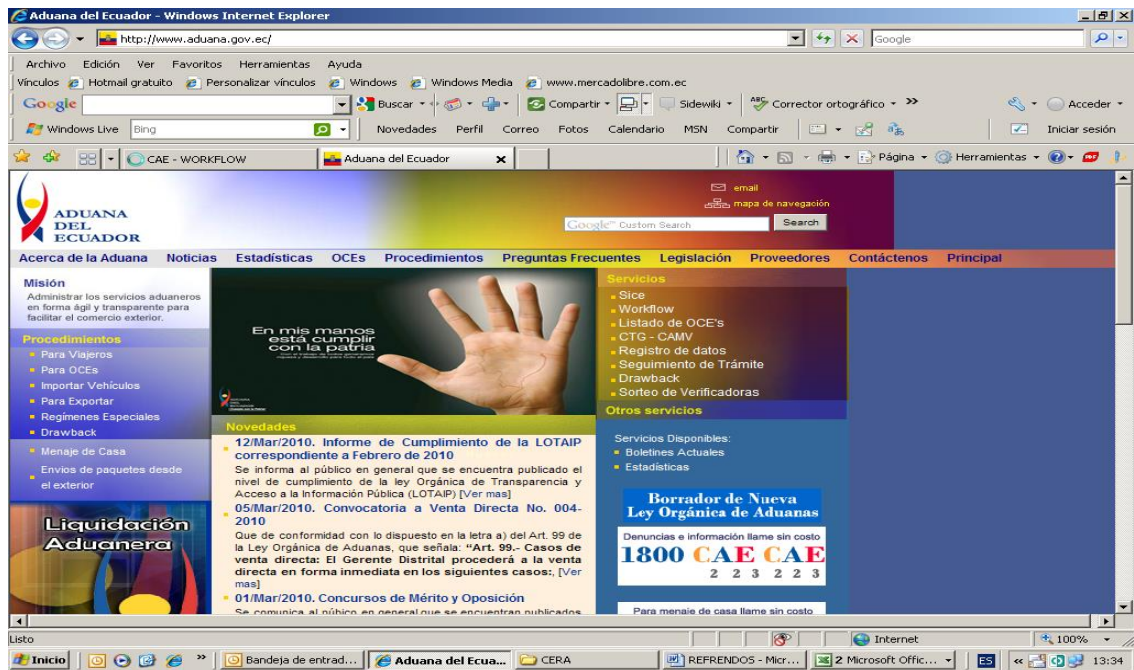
Aduana del Ecuador - Windows Internet Explorer

http://www.aduana.gov.ec/

Google

Archivo Edición Ver Favoritos Herramientas Ayuda

Vínculos Hotmail gratuito Personalizar vínculos Windows Windows Media www.mercadolibre.com.ec

Google Buscar Compartir Sidewiki Corrector ortográfico Acceder

Windows Live Bing Novedades Perfil Correo Fotos Calendario MSN Compartir Iniciar sesión

CAE - WORKFLOW Aduana del Ecuador

Página Herramientas

ADUANA DEL ECUADOR

email
mapa de navegación

Google Custom Search Search

Acerca de la Aduana Noticias Estadísticas OCEs Procedimientos Preguntas Frecuentes Legislación Proveedores Contáctenos Principal

Misión
Administrar los servicios aduaneros en forma ágil y transparente para facilitar el comercio exterior.

Procedimientos
Para Viajeros
Para OCEs
Importar Vehículos
Para Exportar
Regímenes Especiales
Drawback
Menaje de Casa
Envios de paquetes desde el exterior

Liquidación Aduanera

En mis manos está cumplir con la patria

Novedades
12/Mar/2010. Informe de Cumplimiento de la LOTAIP correspondiente a Febrero de 2010
Se informa al público en general que se encuentra publicado el nivel de cumplimiento de la ley Orgánica de Transparencia y Acceso a la Información Pública (LOTAIP) [Ver mas]
05/Mar/2010. Convocatoria a Venta Directa No. 004-2010
Que de conformidad con lo dispuesto en la letra a) del Art. 99 de la Ley Orgánica de Aduanas, que señala: "Art. 99.- Casos de venta directa: El Gerente Distrital procederá a la venta directa en forma inmediata en los siguientes casos:, [Ver mas]
01/Mar/2010. Concursos de Mérito y Oposición
Se comunica al público en general que se encuentran publicados

Servicios
Sice
Workflow
Listado de OCE's
CTG - CAMV
Registro de datos
Seguimiento de Trámite
Drawback
Sorteo de Verificadoras

Otros servicios
Servicios Disponibles:
Boletines Actuales
Estadísticas

Borrador de Nueva Ley Orgánica de Aduanas

Denuncias e información llame sin costo
1800 CAE CAE
2 2 3 2 2 3

Para menaje de casa llame sin costo

Listo Internet 100%

Inicio Bandeja de entrad... Aduana del Ecua... CERA REFRENDOS - Micr... 2 Microsoft Offic... ES 13:34